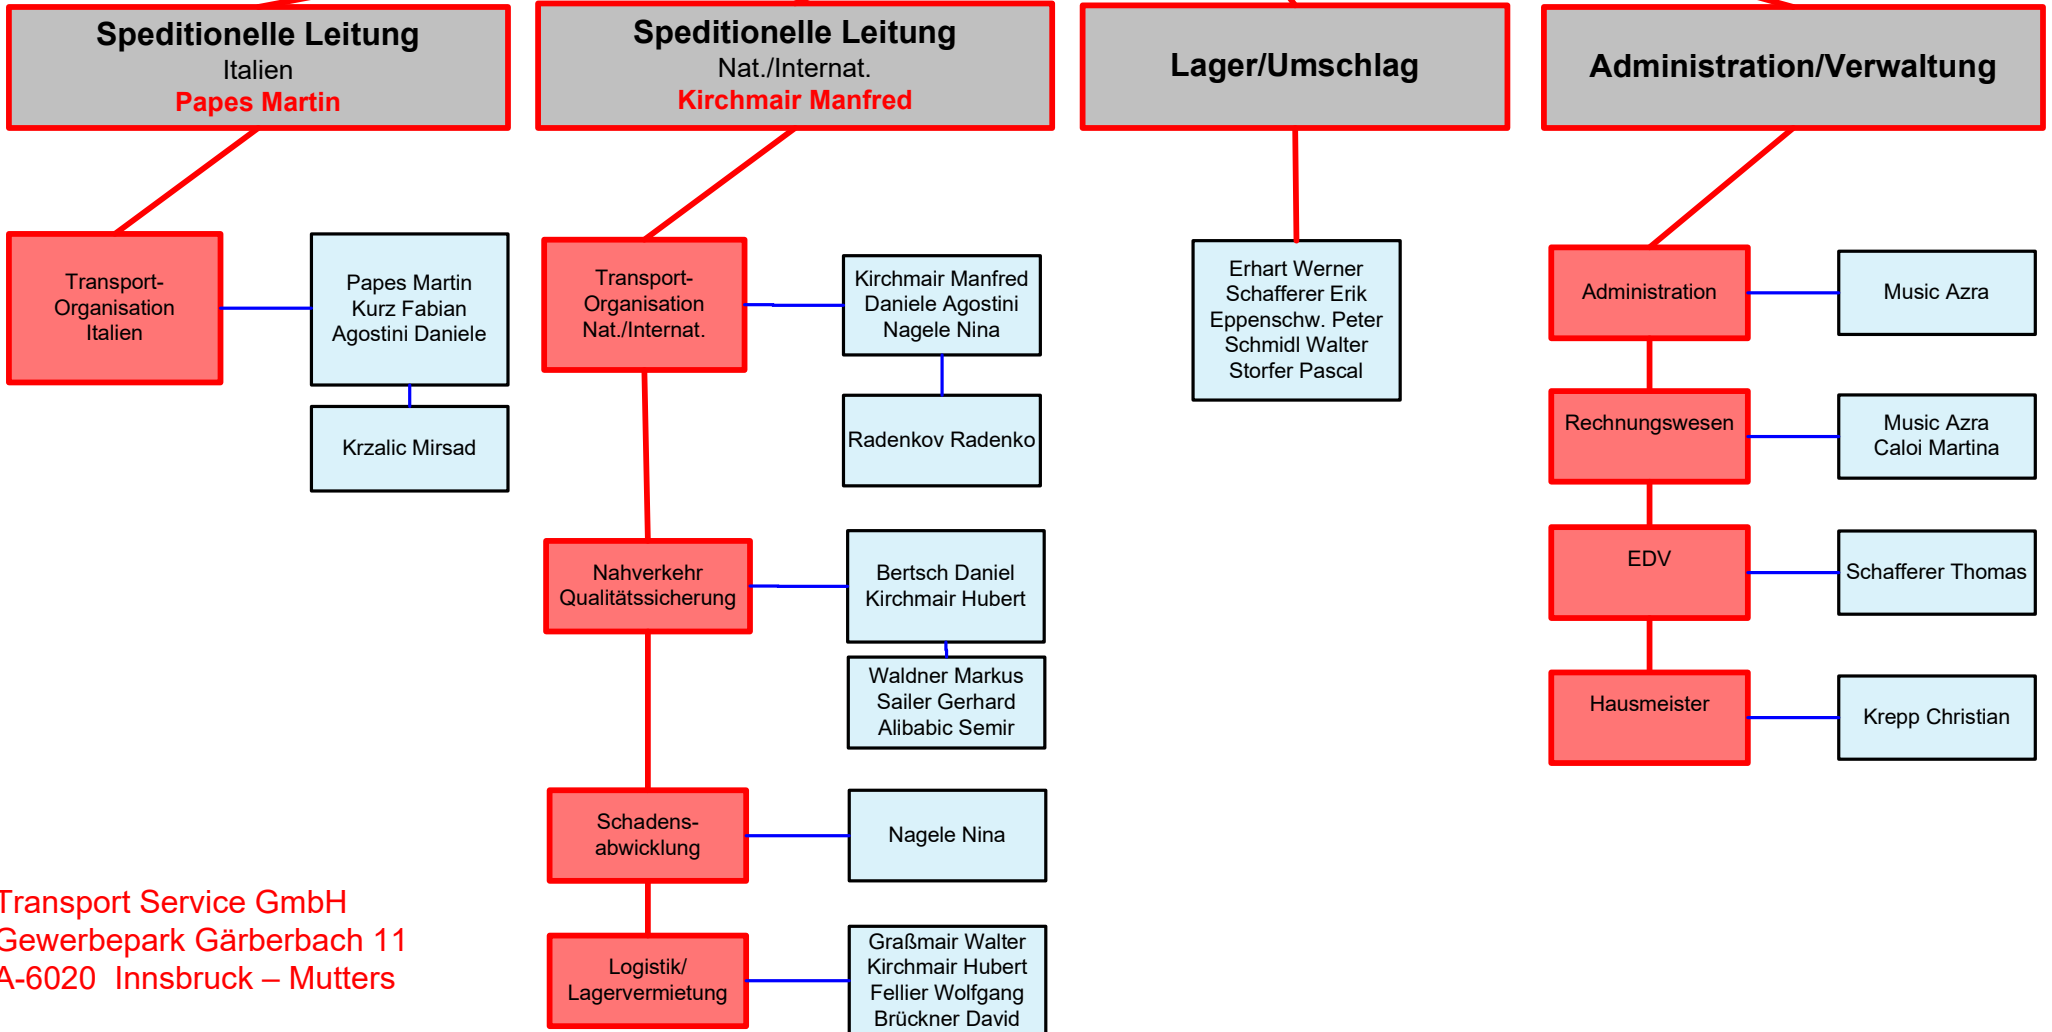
Speditionelle Leitung
Italien
Papes Martin

Transport-Organisation Italien

Papes Martin
Kurz Fabian
Agostini Daniele

Krzalic Mirsad

Speditionelle Leitung
Nat./Internat.
Kirchmair Manfred

Transport-Organisation Nat./Internat.

Kirchmair Manfred
Daniele Agostini
Nagele Nina

Radenkov Radenko

Nahverkehr Qualitätssicherung

Bertsch Daniel
Kirchmair Hubert

Waldner Markus
Sailer Gerhard
Alibabic Semir

Schadens-abwicklung

Nagele Nina

Logistik/ Lagervermietung

Graßmair Walter
Kirchmair Hubert
Fellier Wolfgang
Brückner David

Lager/Umschlag

Erhart Werner
Schafferer Erik
Eppenschw. Peter
Schmidl Walter
Storfer Pascal

Administration/Verwaltung

Administration

Music Azra

Rechnungswesen

Music Azra
Caloi Martina

EDV

Schafferer Thomas

Hausmeister

Krepp Christian

Transport Service GmbH
Gewerbepark Gärberbach 11
A-6020 Innsbruck – Mutters